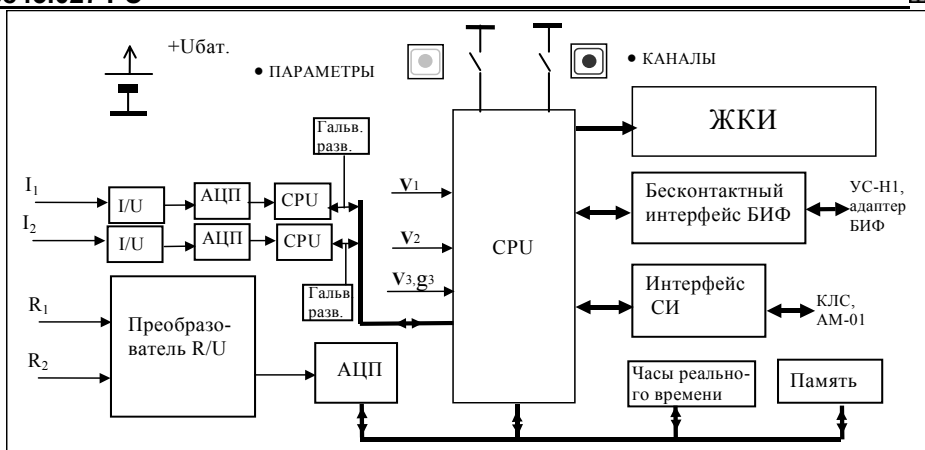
+Uбат.

• ПАРАМЕТРЫ

• КАНАЛЫ

ЖКИ

Гальв. разв.

$I_1$

I/U

АЦП

CPU

$I_2$

I/U

АЦП

CPU

Гальв. разв.

$\mathbf{V}_1$

$\mathbf{V}_2$

$\mathbf{V}_3,\mathbf{g}_3$

CPU

Бесконтактный интерфейс БИФ

УС-Н1, адаптер БИФ

Интерфейс СИ

КЛС, АМ-01

$R_1$

$R_2$

Преобразователь R/U

АЦП

Часы реального времени

Память